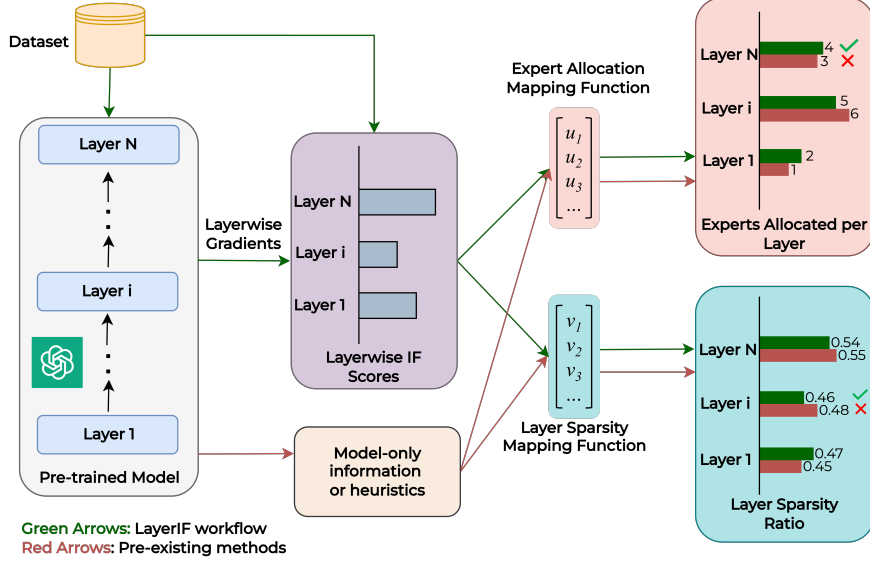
Dataset

Layer N

Layer i

Layer 1

Pre-trained Model

Layerwise Gradients

Layer N

Layer i

Layer 1

Layerwise IF Scores

Model-only information or heuristics

Expert Allocation Mapping Function

$\begin{bmatrix} u_1 \\ u_2 \\ u_3 \\ \dots \end{bmatrix}$

$\begin{bmatrix} v_1 \\ v_2 \\ v_3 \\ \dots \end{bmatrix}$

Layer Sparsity Mapping Function

Layer N 4 3

Layer i 5 6

Layer 1 2 1

Experts Allocated per Layer

Layer N 0.54 0.55

Layer i 0.46 0.48

Layer 1 0.47 0.45

Layer Sparsity Ratio

Green Arrows: LayerIF workflow
Red Arrows: Pre-existing methods